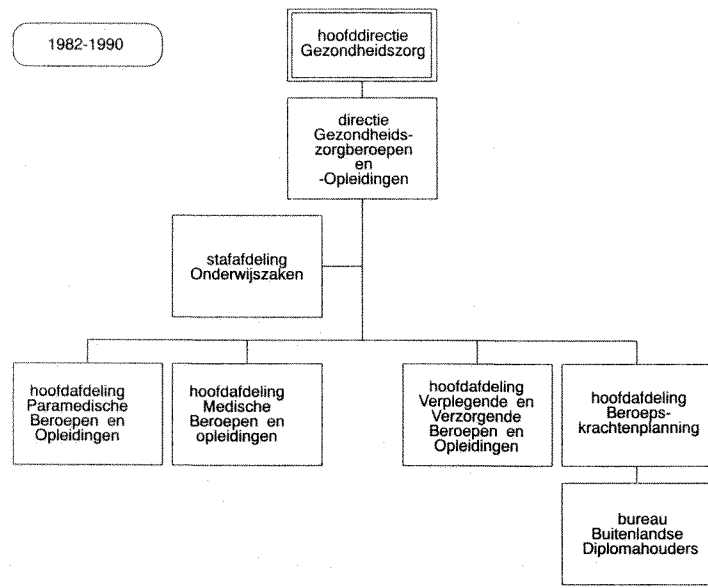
1982-1990

hoofddirectie Gezondheidszorg

directie Gezondheidszorgberoepen en -Opleidingen

stafafdeling Onderwijszaken

hoofdafdeling Paramedische Beroepen en Opleidingen

hoofdafdeling Medische Beroepen en opleidingen

hoofdafdeling Verplegende en Verzorgende Beroepen en Opleidingen

hoofdafdeling Beroepskrachtenplanning

bureau Buitenlandse Diplomahouders